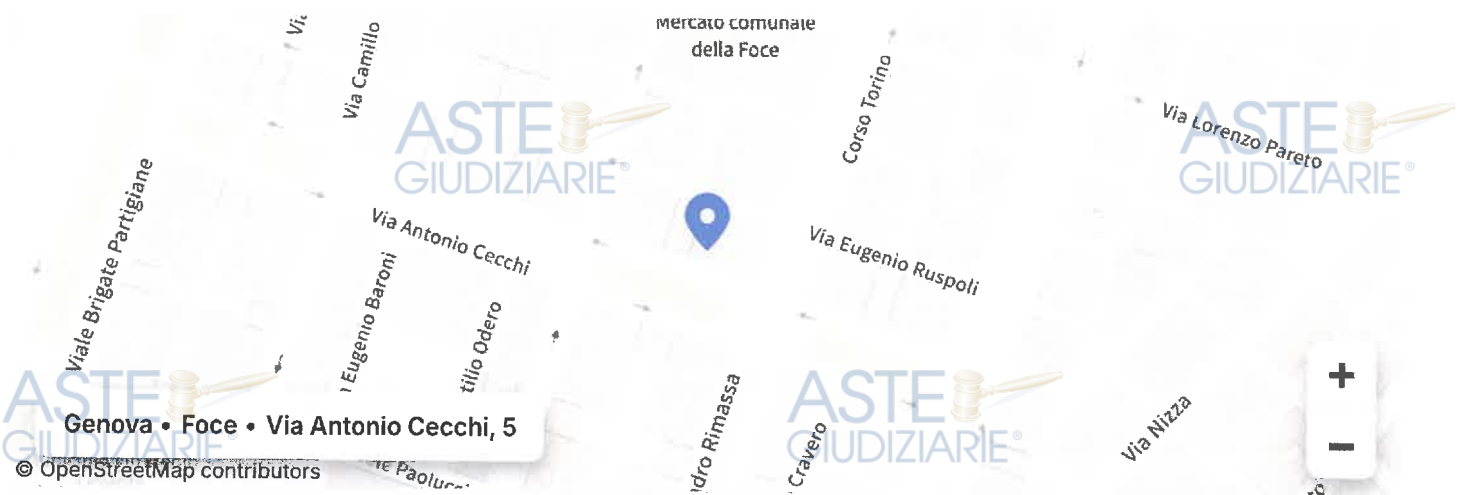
Vi
Via Camillo
Mercato comunale della Foce
Corso Torino
Via Lorenzo Pareto
ASTE GIUDIZIARIE®
ASTE GIUDIZIARIE®
Viale Brigate Partigiane
Via Antonio Cecchi
Via Eugenio Ruspoli
Via Eugenio Baroni
tilio Odero
ASTE GIUDIZIARIE®
Genova • Foce • Via Antonio Cecchi, 5
© OpenStreetMap contributors
Paoluc
dro Rimassa
ASTE GIUDIZIARIE®
Cravero
Via Nizza
+
−